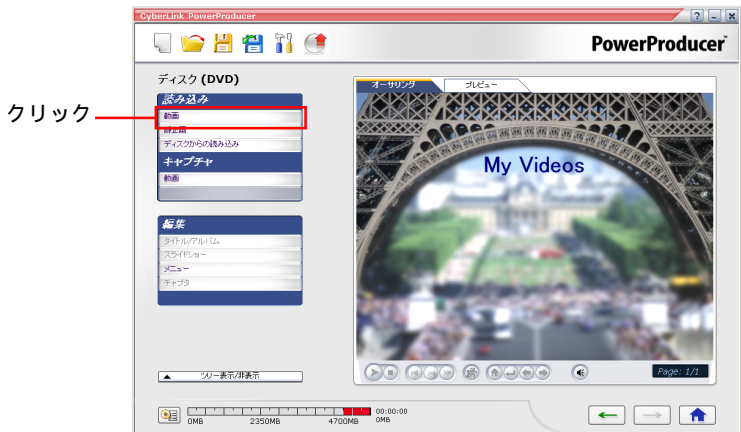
CyberLink PowerProducer

PowerProducer

ディスク (DVD)

クリック

読み込み

動画

静止画

ディスクからの読み込み

キャプチャ

動画

編集

タイトル/アルバム

スライドショー

メニュー

チャプタ

ツリー表示/非表示

オーサリング

プレビュー

My Videos

Page: 1/1

0MB 2350MB 4700MB

00:00:00 0MB